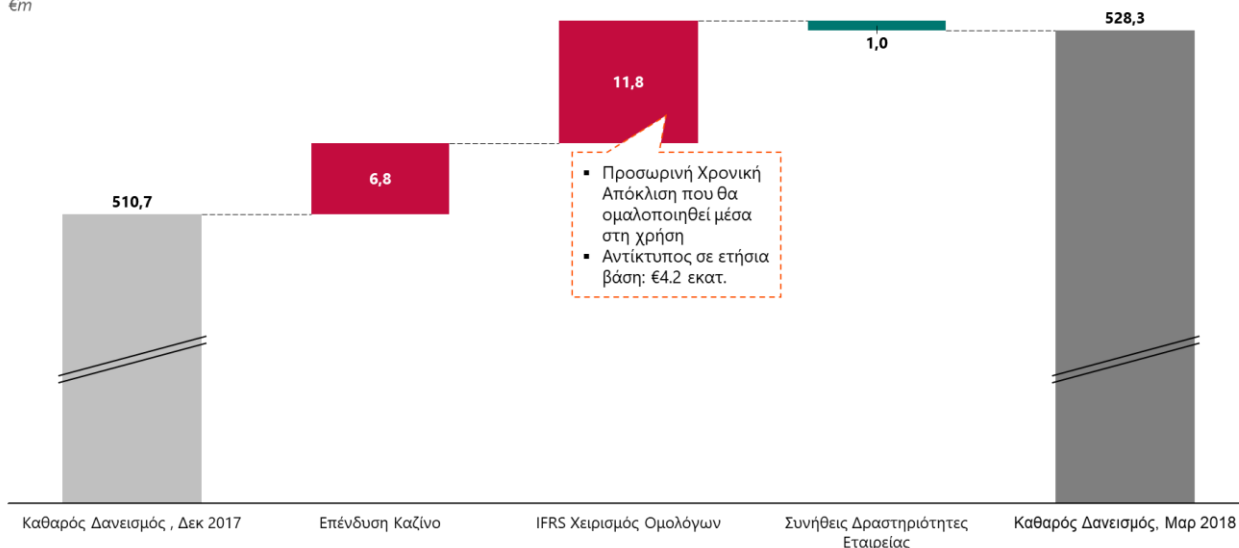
€m

510,7

6,8

11,8

1,0

528,3

▪ Προσωρινή Χρονική Απόκλιση που θα ομαλοποιηθεί μέσα στη χρήση
▪ Αντίκτυπος σε ετήσια βάση: €4.2 εκατ.

Καθαρός Δανεισμός , Δεκ 2017

Επένδυση Καζίνο

IFRS Χειρισμός Ομολόγων

Συνήθεις Δραστηριότητες Εταιρείας

Καθαρός Δανεισμός, Μαρ 2018